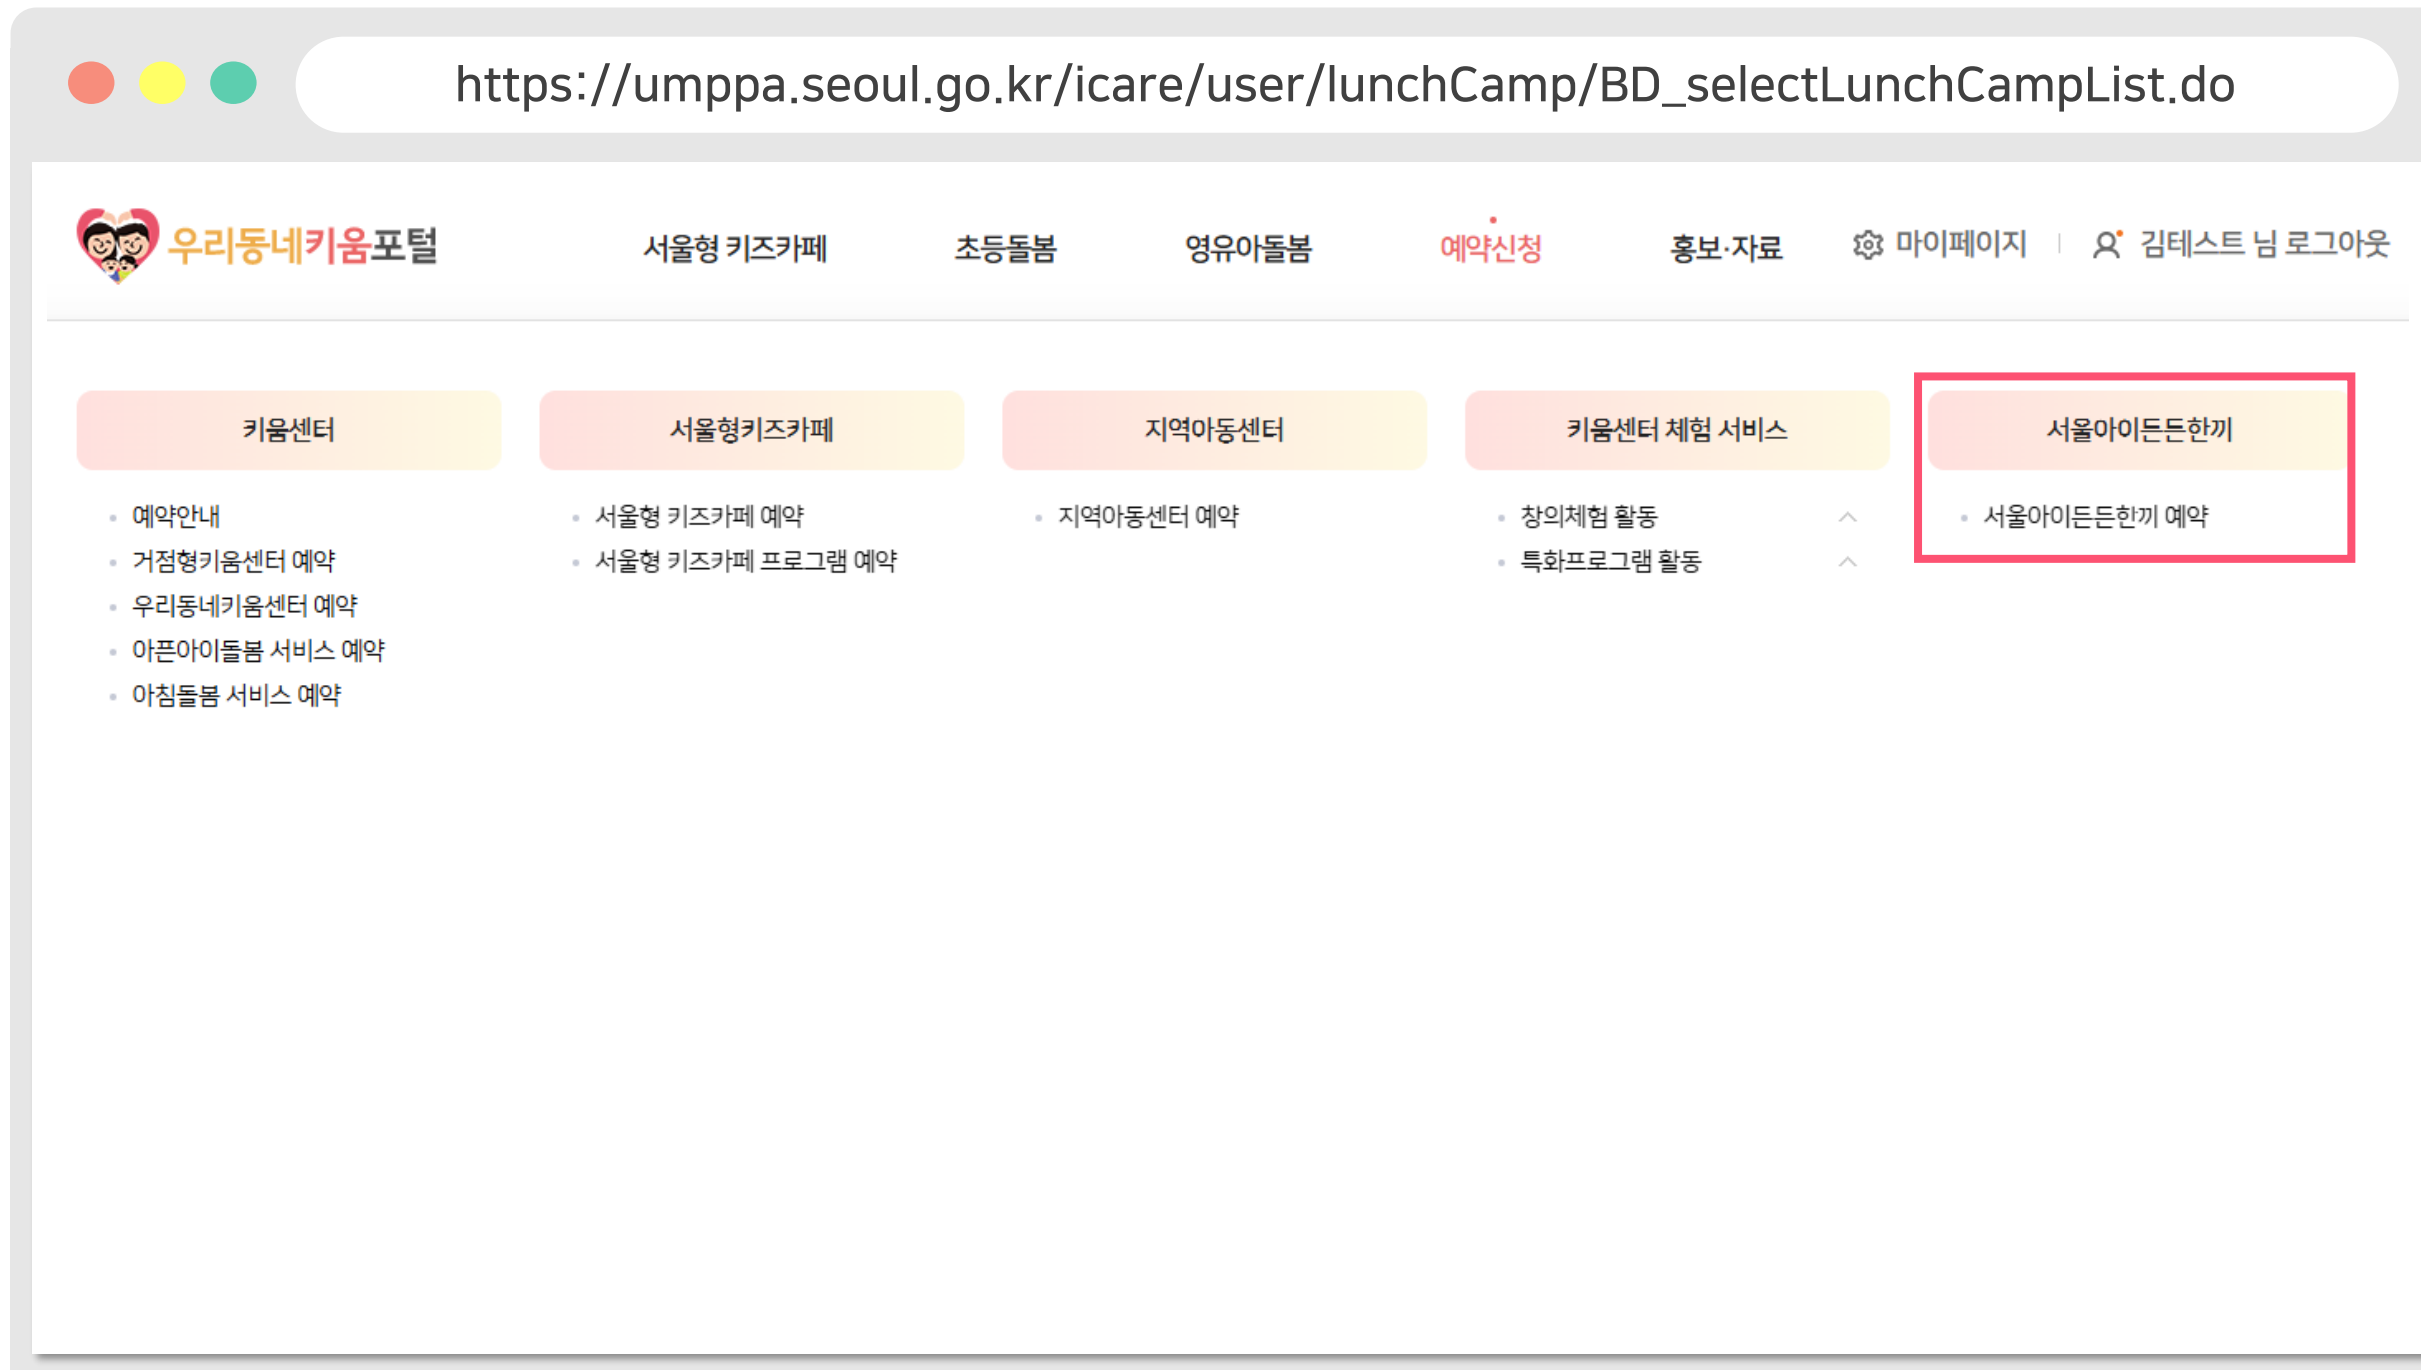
https://umppa.seoul.go.kr/icare/user/lunchCamp/BD_selectLunchCampList.do

우리동네키움포털

서울형 키즈카페 초등돌봄 영유아돌봄 예약신청 홍보·자료 마이페이지 | 김테스트 님 로그아웃

키움센터
- 예약안내
- 거점형키움센터 예약
- 우리동네키움센터 예약
- 아픈아이돌봄 서비스 예약
- 아침돌봄 서비스 예약

서울형키즈카페
- 서울형 키즈카페 예약
- 서울형 키즈카페 프로그램 예약

지역아동센터
- 지역아동센터 예약

키움센터 체험 서비스
- 창의체험 활동
- 특화프로그램 활동

서울아이든든한끼
- 서울아이든든한끼 예약